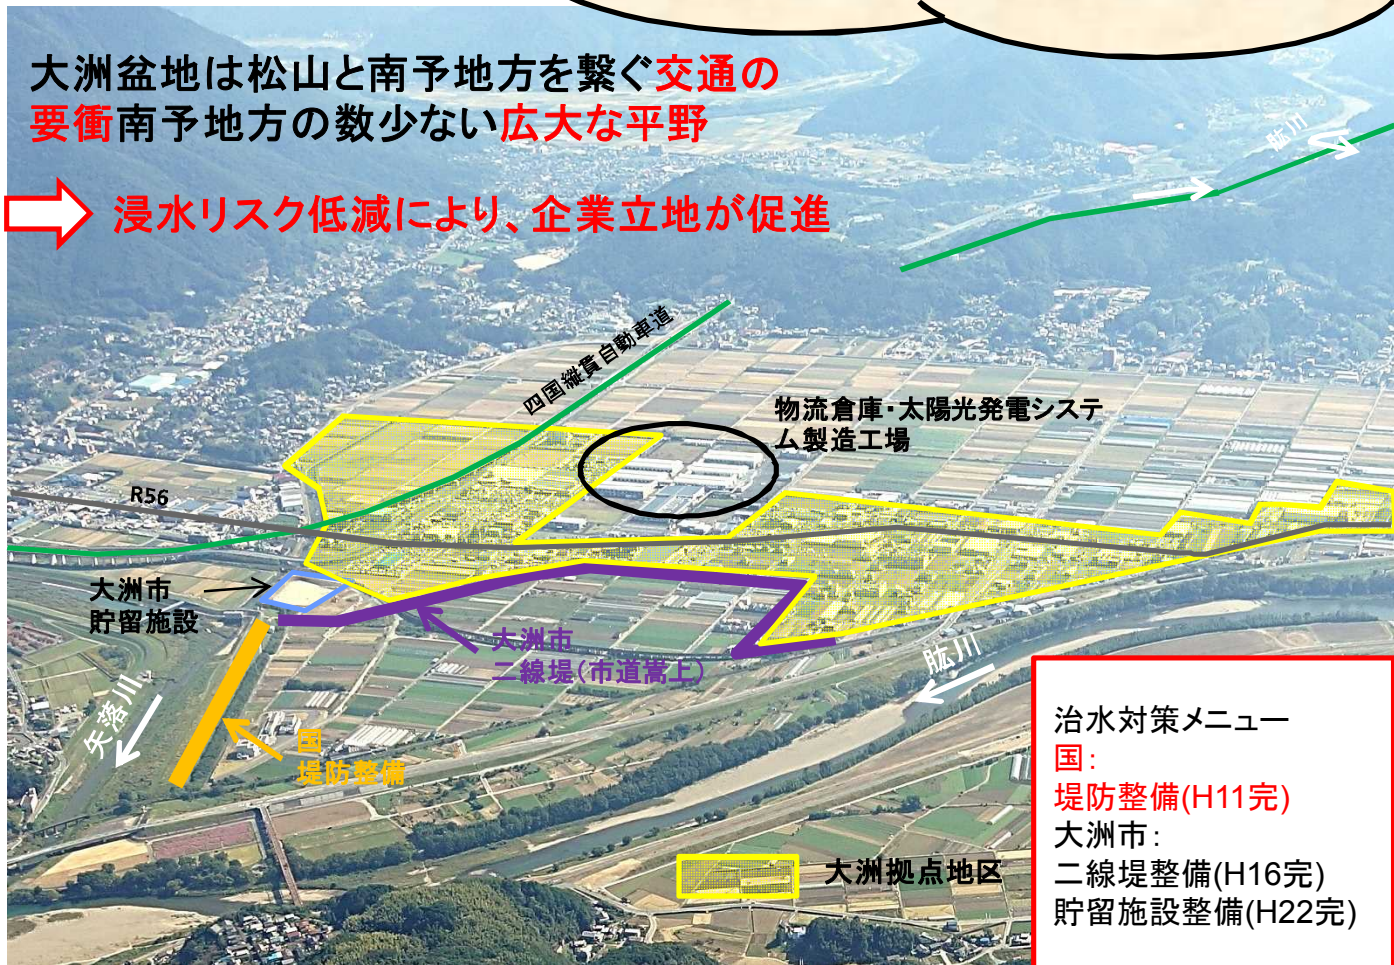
大洲盆地は松山と南予地方を繋ぐ交通の要衝南予地方の数少ない広大な平野

浸水リスク低減により、企業立地が促進

肱川

四国縦貫自動車道

物流倉庫・太陽光発電システム製造工場

R56

大洲市
貯留施設

大洲市
二線堤(市道嵩上)

肱川

矢落川

国
堤防整備

大洲拠点地区

治水対策メニュー
国:
堤防整備(H11完)
大洲市:
二線堤整備(H16完)
貯留施設整備(H22完)